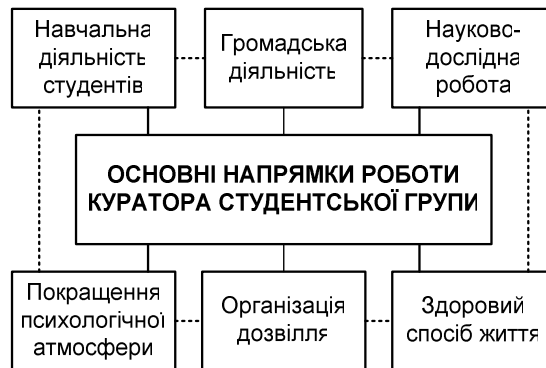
Навчальна діяльність студентів

Громадська діяльність

Науково-дослідна робота

ОСНОВНІ НАПРЯМКИ РОБОТИ КУРАТОРА СТУДЕНТСЬКОЇ ГРУПИ

Покращення психологічної атмосфери

Організація дозвілля

Здоровий спосіб життя